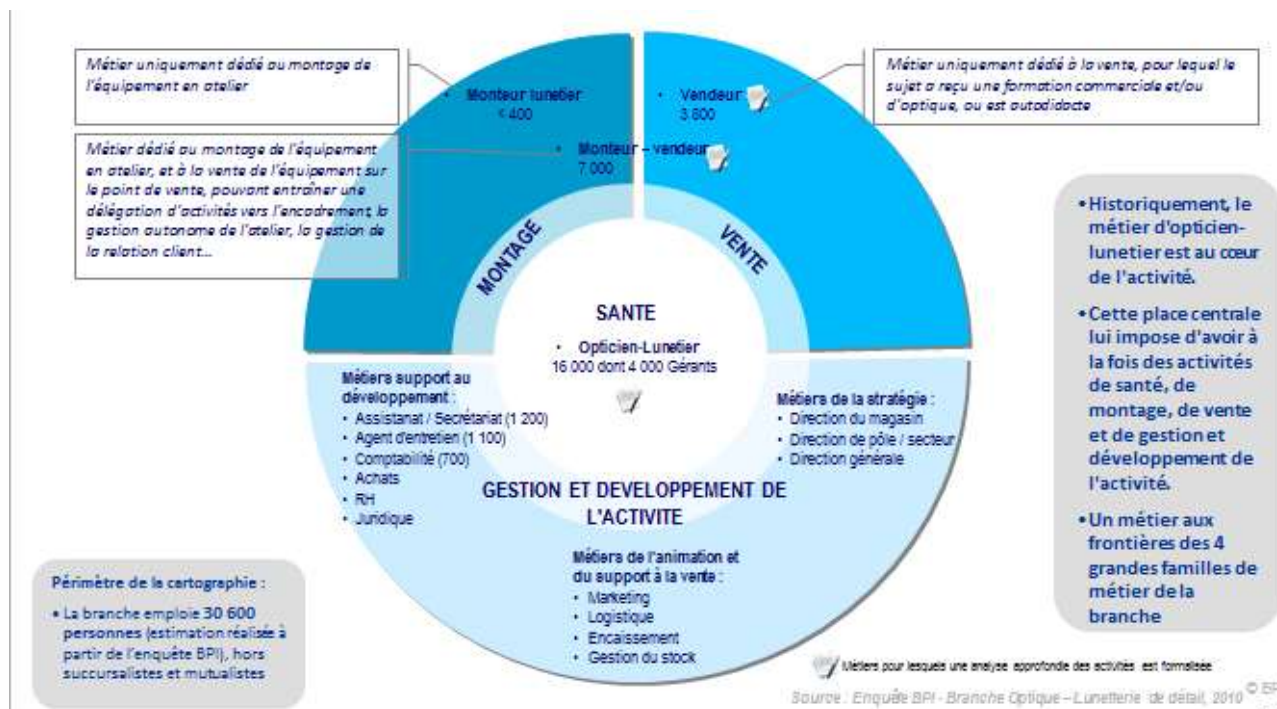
Métier uniquement dédié au montage de l'équipement en atelier

• Monteur lunetier
< 400

Métier dédié au montage de l'équipement en atelier, et à la vente de l'équipement sur le point de vente, pouvant entraîner une délégation d'activités vers l'encadrement, la gestion autonome de l'atelier, la gestion de la relation client…

• Monteur – vendeur
7 000

• Vendeur
3 800

Métier uniquement dédié à la vente, pour lequel le sujet a reçu une formation commerciale et/ou d'optique, ou est autodidacte

MONTAGE

VENTE

SANTE

• Opticien-Lunetier
16 000 dont 4 000 Gérants

Métiers support au développement :
• Assistanat / Secrétariat (1 200)
• Agent d'entretien (1 100)
• Comptabilité (700)
• Achats
• RH
• Juridique

Métiers de la stratégie :
• Direction du magasin
• Direction de pôle / secteur
• Direction générale

GESTION ET DEVELOPPEMENT DE L'ACTIVITE

Métiers de l'animation et du support à la vente :
• Marketing
• Logistique
• Encaissement
• Gestion du stock

• Historiquement, le métier d'opticien-lunetier est au cœur de l'activité.
• Cette place centrale lui impose d'avoir à la fois des activités de santé, de montage, de vente et de gestion et développement de l'activité.
• Un métier aux frontières des 4 grandes familles de métier de la branche

Périmètre de la cartographie :
• La branche emploie 30 600 personnes (estimation réalisée à partir de l'enquête BPI), hors succursalistes et mutualistes

Métiers pour lesquels une analyse approfondie des activités est formalisée

Source : Enquête BPI - Branche Optique – Lunetterie de détail, 2010 © BPI